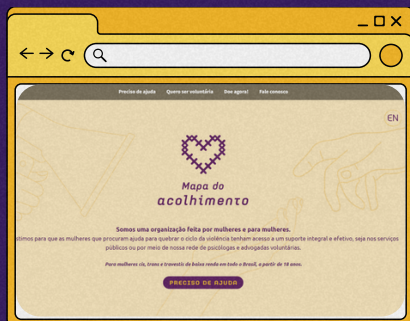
Preciso de ajuda Quero ser voluntária Doe agora! Fale conosco

EN

Mapa do acolhimento

Somos uma organização feita por mulheres e para mulheres.

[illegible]stimos para que as mulheres que procuram ajuda para quebrar o ciclo da violência tenham acesso a um suporte integral e efetivo, seja nos serviços públicos ou por meio de nossa rede de psicólogas e advogadas voluntárias.

Para mulheres cis, trans e travestis de baixa renda em todo o Brasil, a partir de 18 anos.

PRECISO DE AJUDA